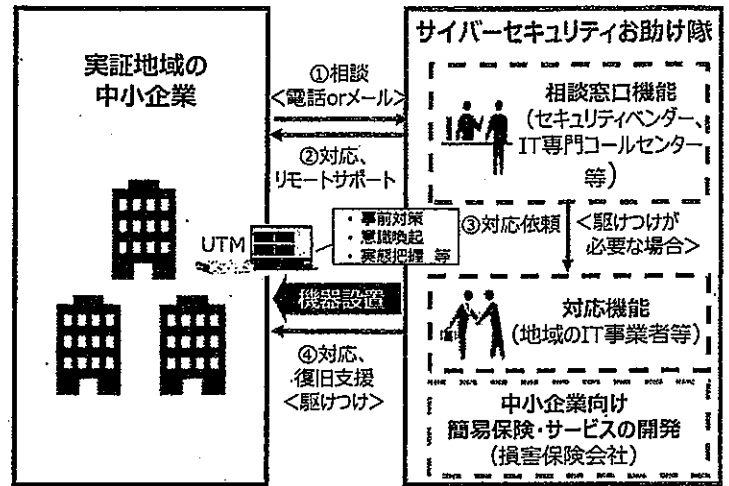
実証地域の
中小企業

①相談
<電話orメール>

②対応、
リモートサポート

サイバーセキュリティお助け隊

相談窓口機能
(セキュリティベンダー、
IT専門コールセンター
等)

UTM

・事前対策
・意識喚起
・実態把握 等

③対応依頼

<駆けつけが
必要な場合>

機器設置

対応機能
(地域のIT事業者等)

④対応、
復旧支援
<駆けつけ>

中小企業向け
簡易保険・サービスの開発
(損害保険会社)